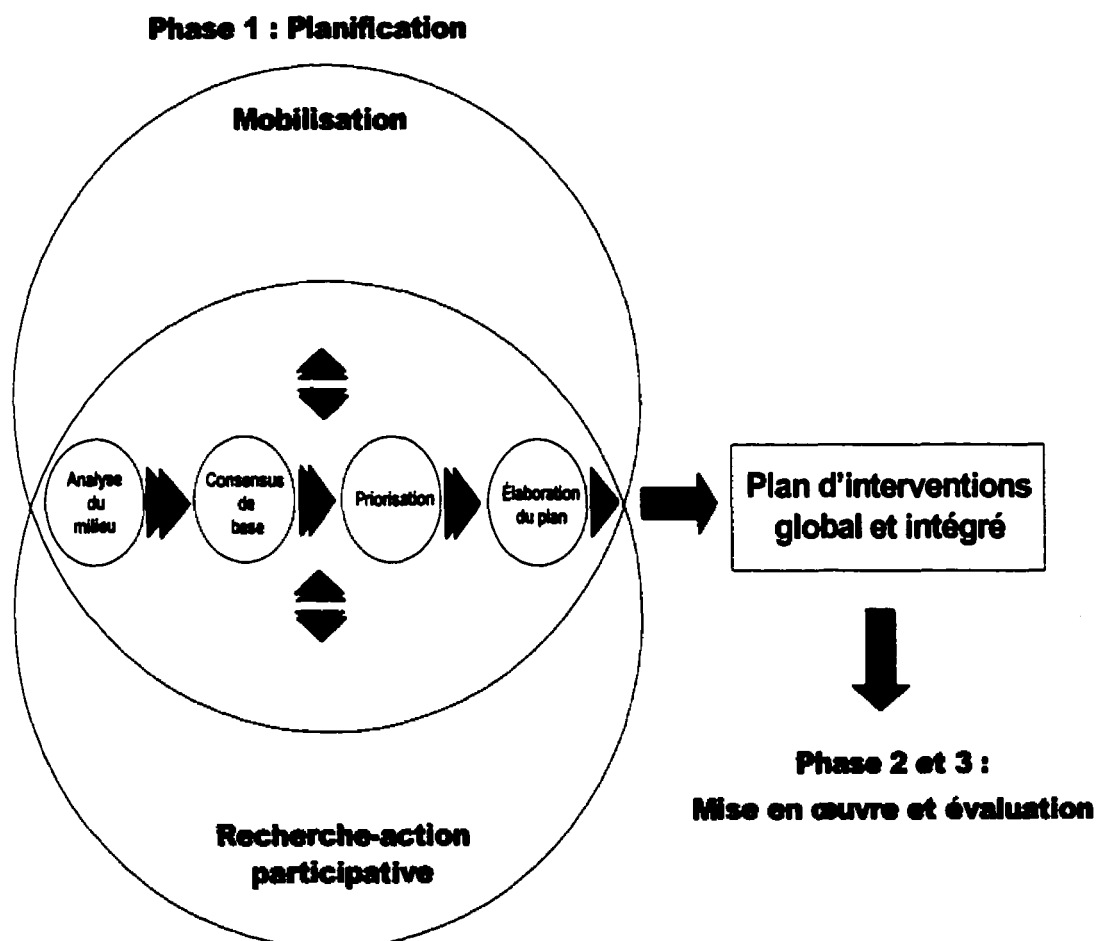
Phase 1 : Planification

Mobilisation

Analyse du milieu

Consensus de base

Priorisation

Élaboration du plan

Plan d'interventions global et intégré

Phase 2 et 3 :
Mise en œuvre et évaluation

Recherche-action participative